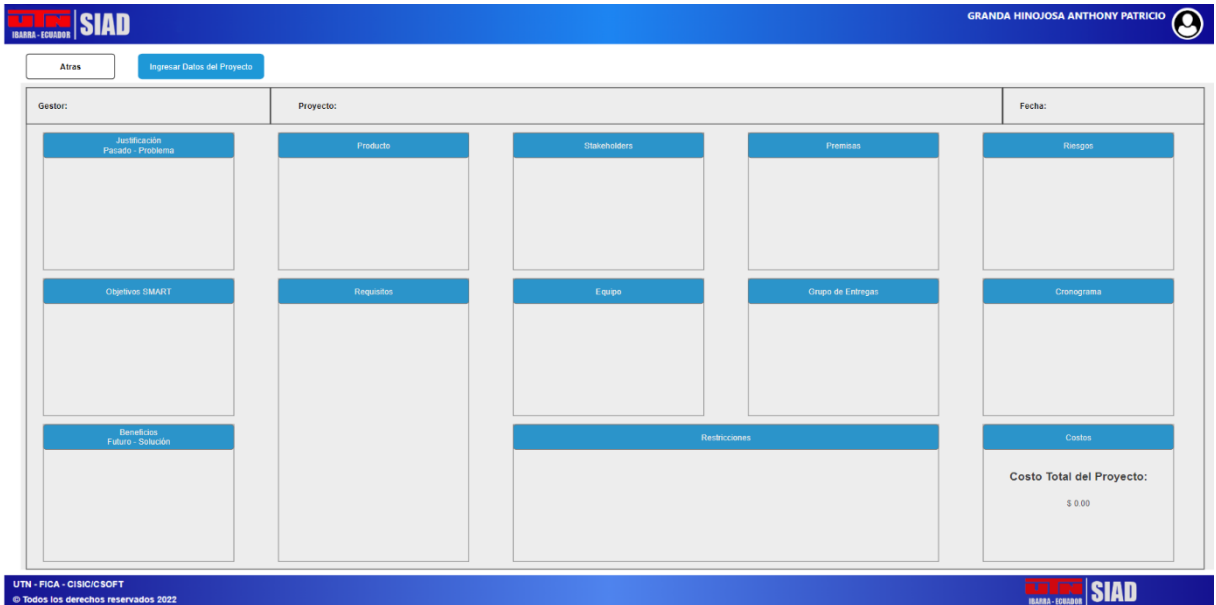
UTN IBARRA - ECUADOR SIAD

GRANDA HINOJOSA ANTHONY PATRICIO

Atras

Ingresar Datos del Proyecto

Gestor:

Proyecto:

Fecha:

Justificación
Pasado - Problema

Producto

Stakeholders

Premisas

Riesgos

Objetivos SMART

Requisitos

Equipo

Grupo de Entregas

Cronograma

Beneficios
Futuro - Solución

Restricciones

Costos

Costo Total del Proyecto:

$ 0.00

UTN - FICA - CISIC/CSOFT
© Todos los derechos reservados 2022

UTN IBARRA - ECUADOR SIAD